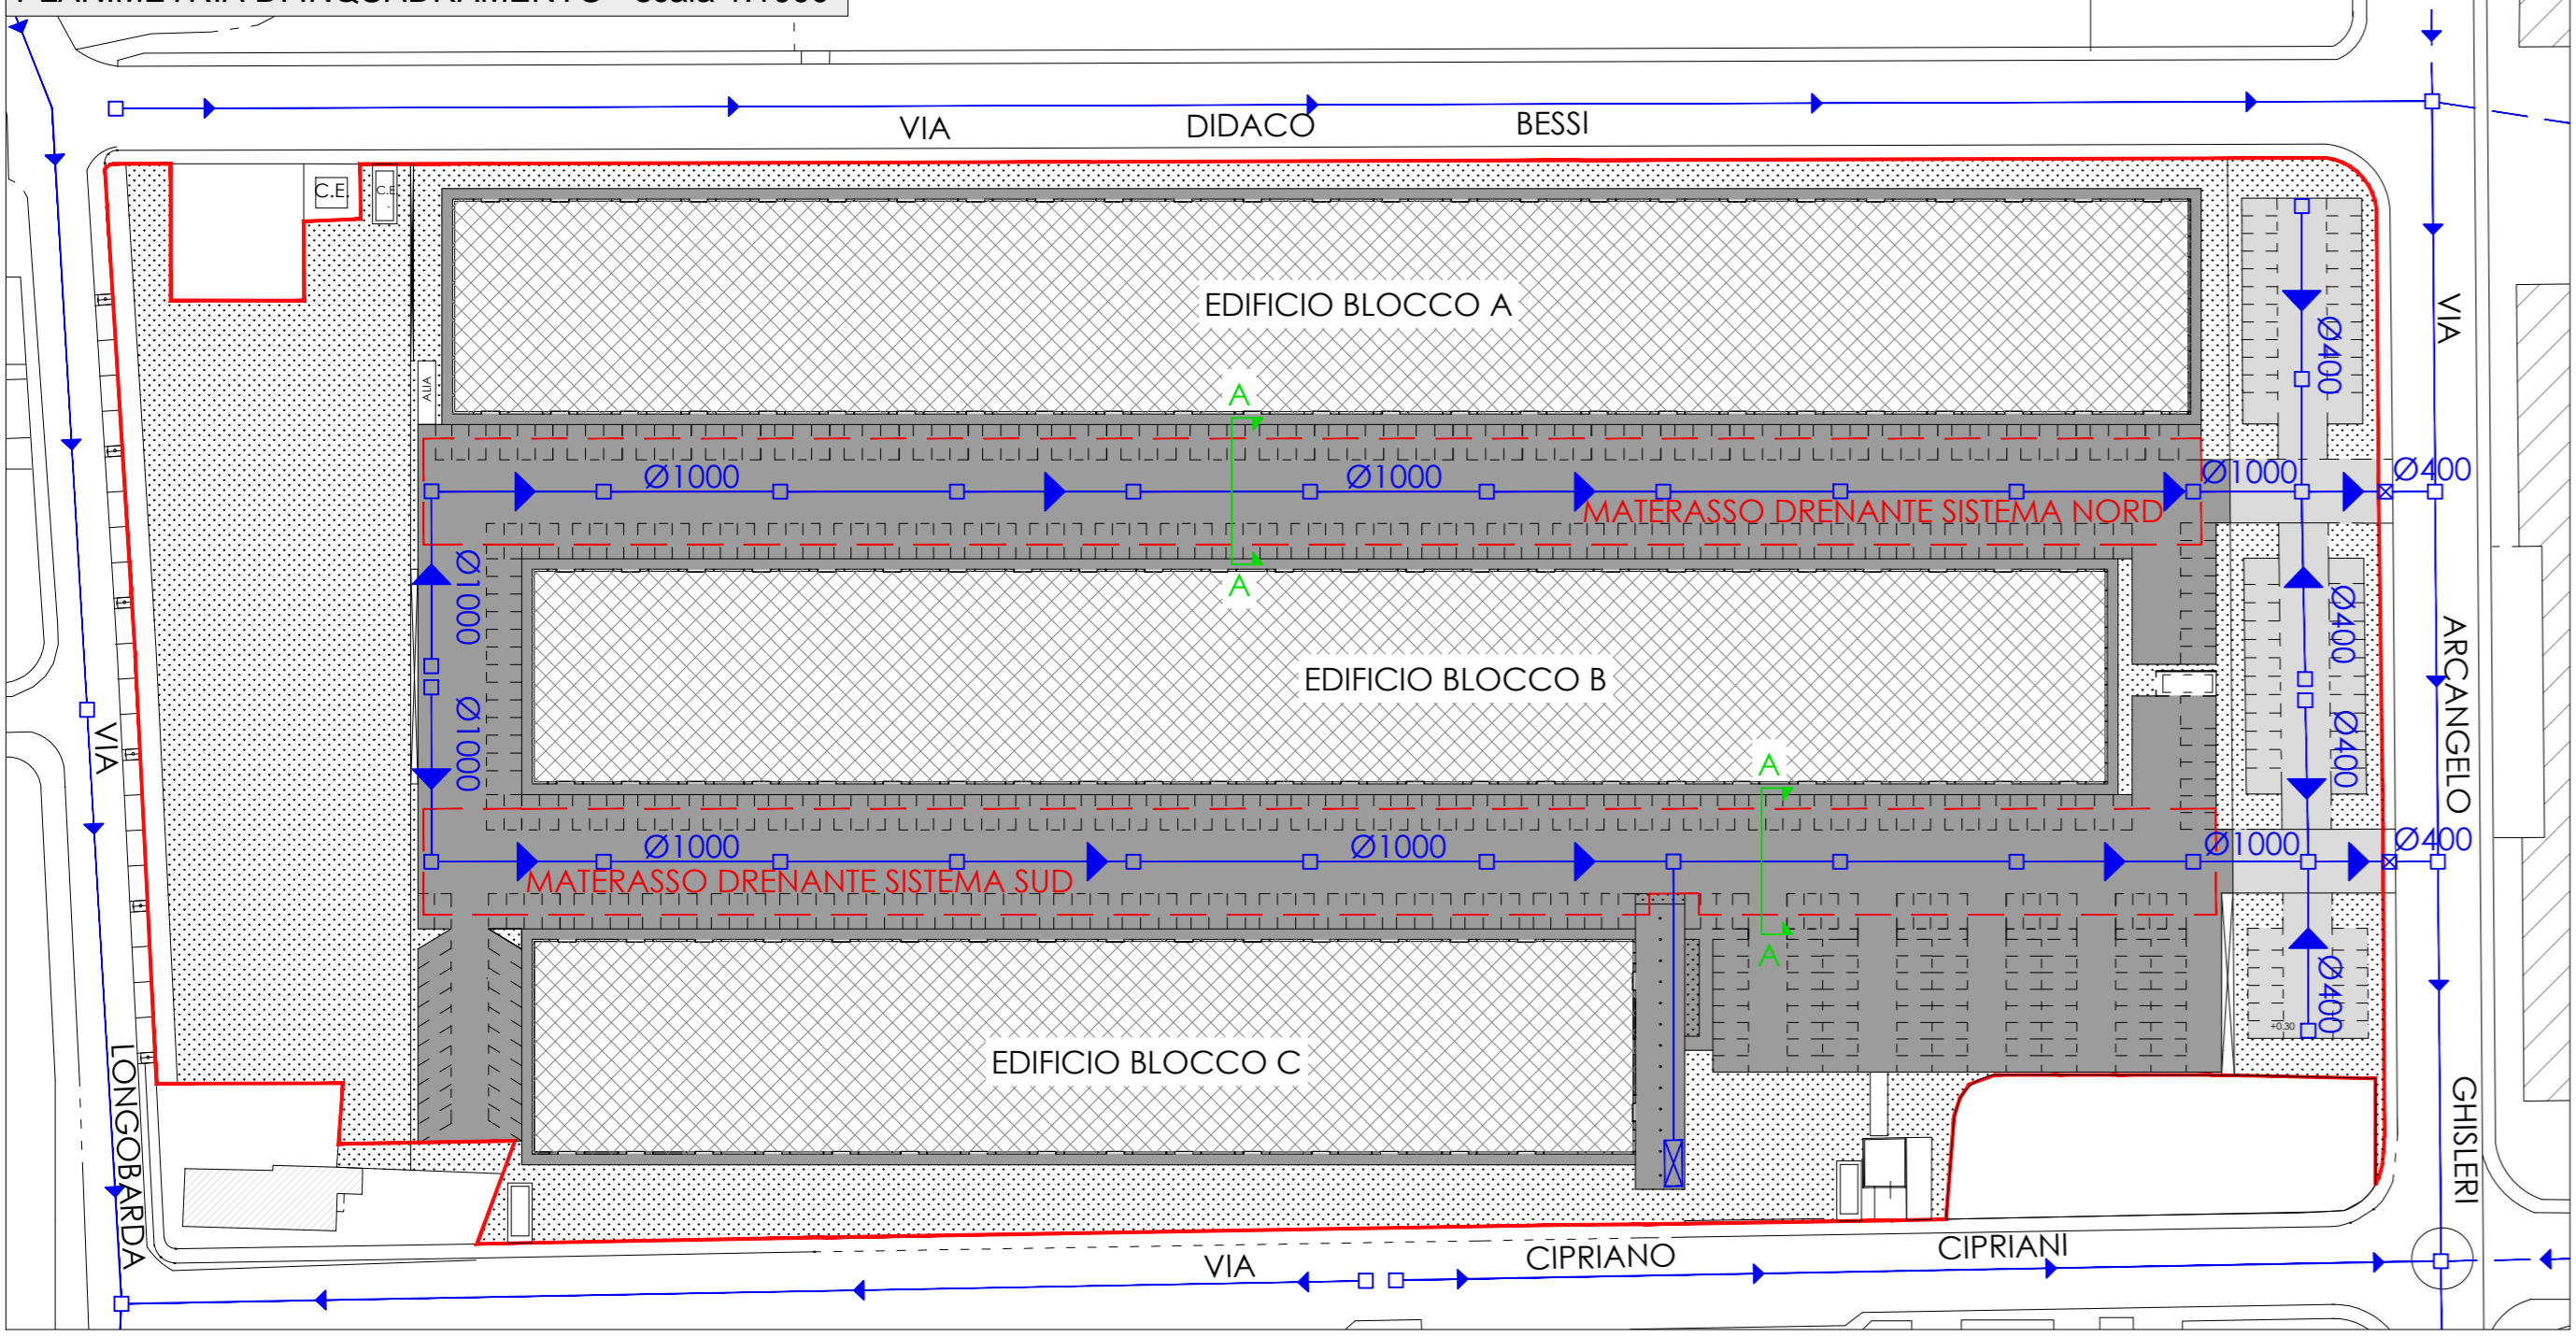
VIA DIDACO BESSI

C.E

C.E

EDIFICIO BLOCCO A

A

A

Ø1000

Ø1000

Ø1000

Ø400

MATERASSO DRENANTE SISTEMA NORD

Ø400

Ø1000

Ø1000

EDIFICIO BLOCCO B

Ø400

Ø400

A

A

Ø1000

Ø1000

Ø1000

Ø400

MATERASSO DRENANTE SISTEMA SUD

Ø400

EDIFICIO BLOCCO C

VIA LONGOBARDA

VIA ARCANGELO GHISLERI

VIA CIPRIANO CIPRIANI